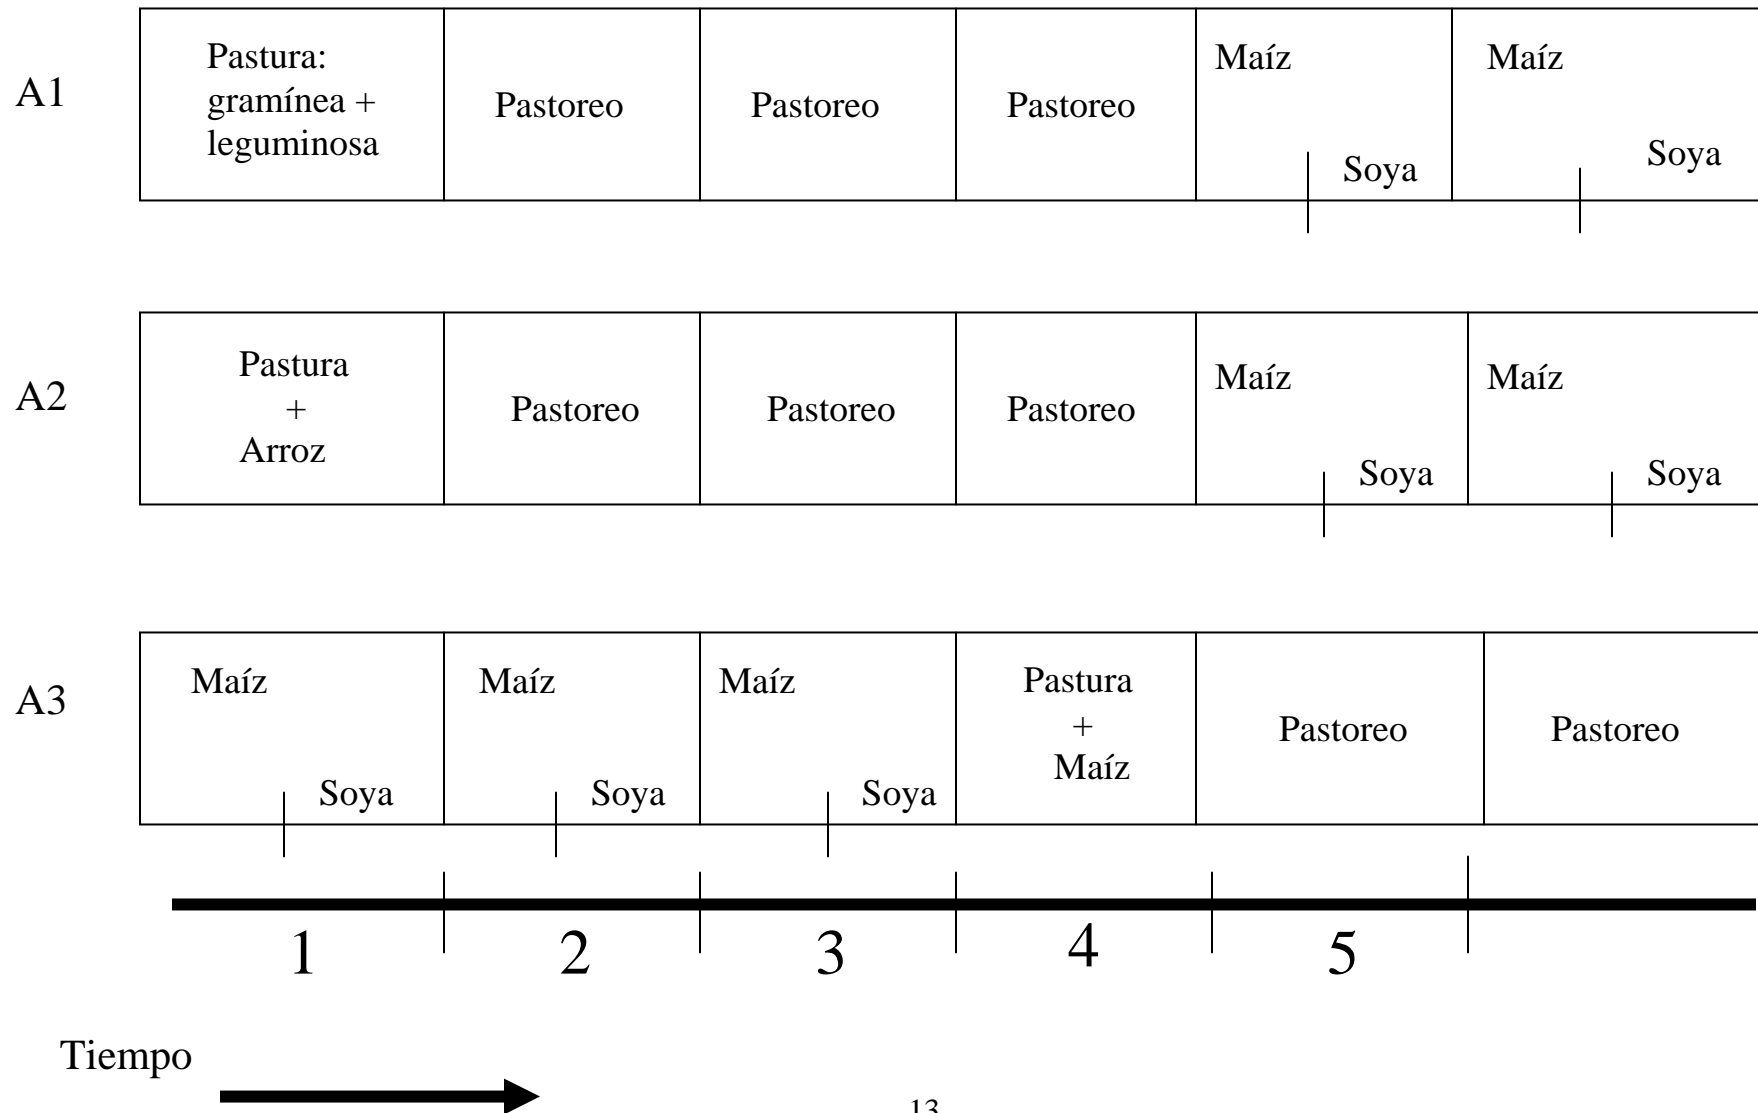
A1

| Pastura: gramínea + leguminosa | Pastoreo | Pastoreo | Pastoreo | Maíz Soya | Maíz Soya |
|---|---|---|---|---|---|

A2

| Pastura + Arroz | Pastoreo | Pastoreo | Pastoreo | Maíz Soya | Maíz Soya |
|---|---|---|---|---|---|

A3

| Maíz Soya | Maíz Soya | Maíz Soya | Pastura + Maíz | Pastoreo | Pastoreo |
|---|---|---|---|---|---|

1 2 3 4 5

Tiempo

13